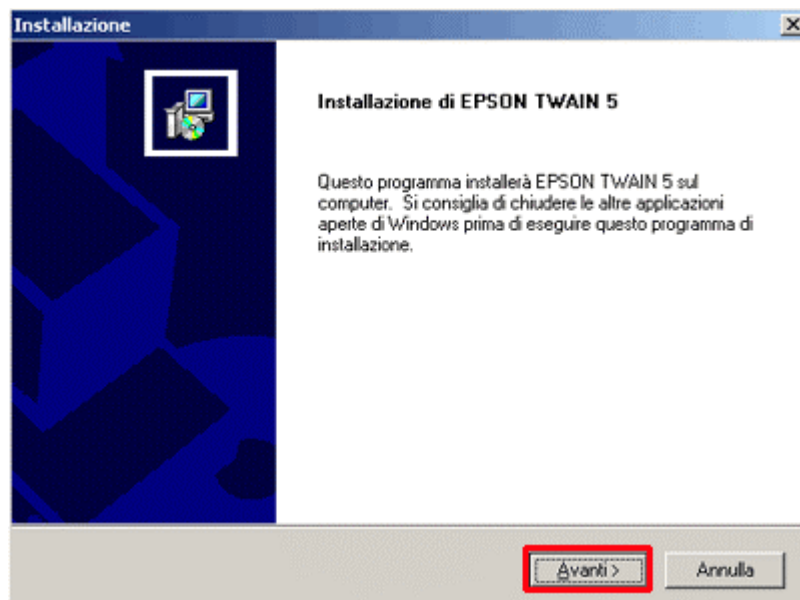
Installazione

Installazione di EPSON TWAIN 5

Questo programma installerà EPSON TWAIN 5 sul computer. Si consiglia di chiudere le altre applicazioni aperte di Windows prima di eseguire questo programma di installazione.

Avanti >

Annulla